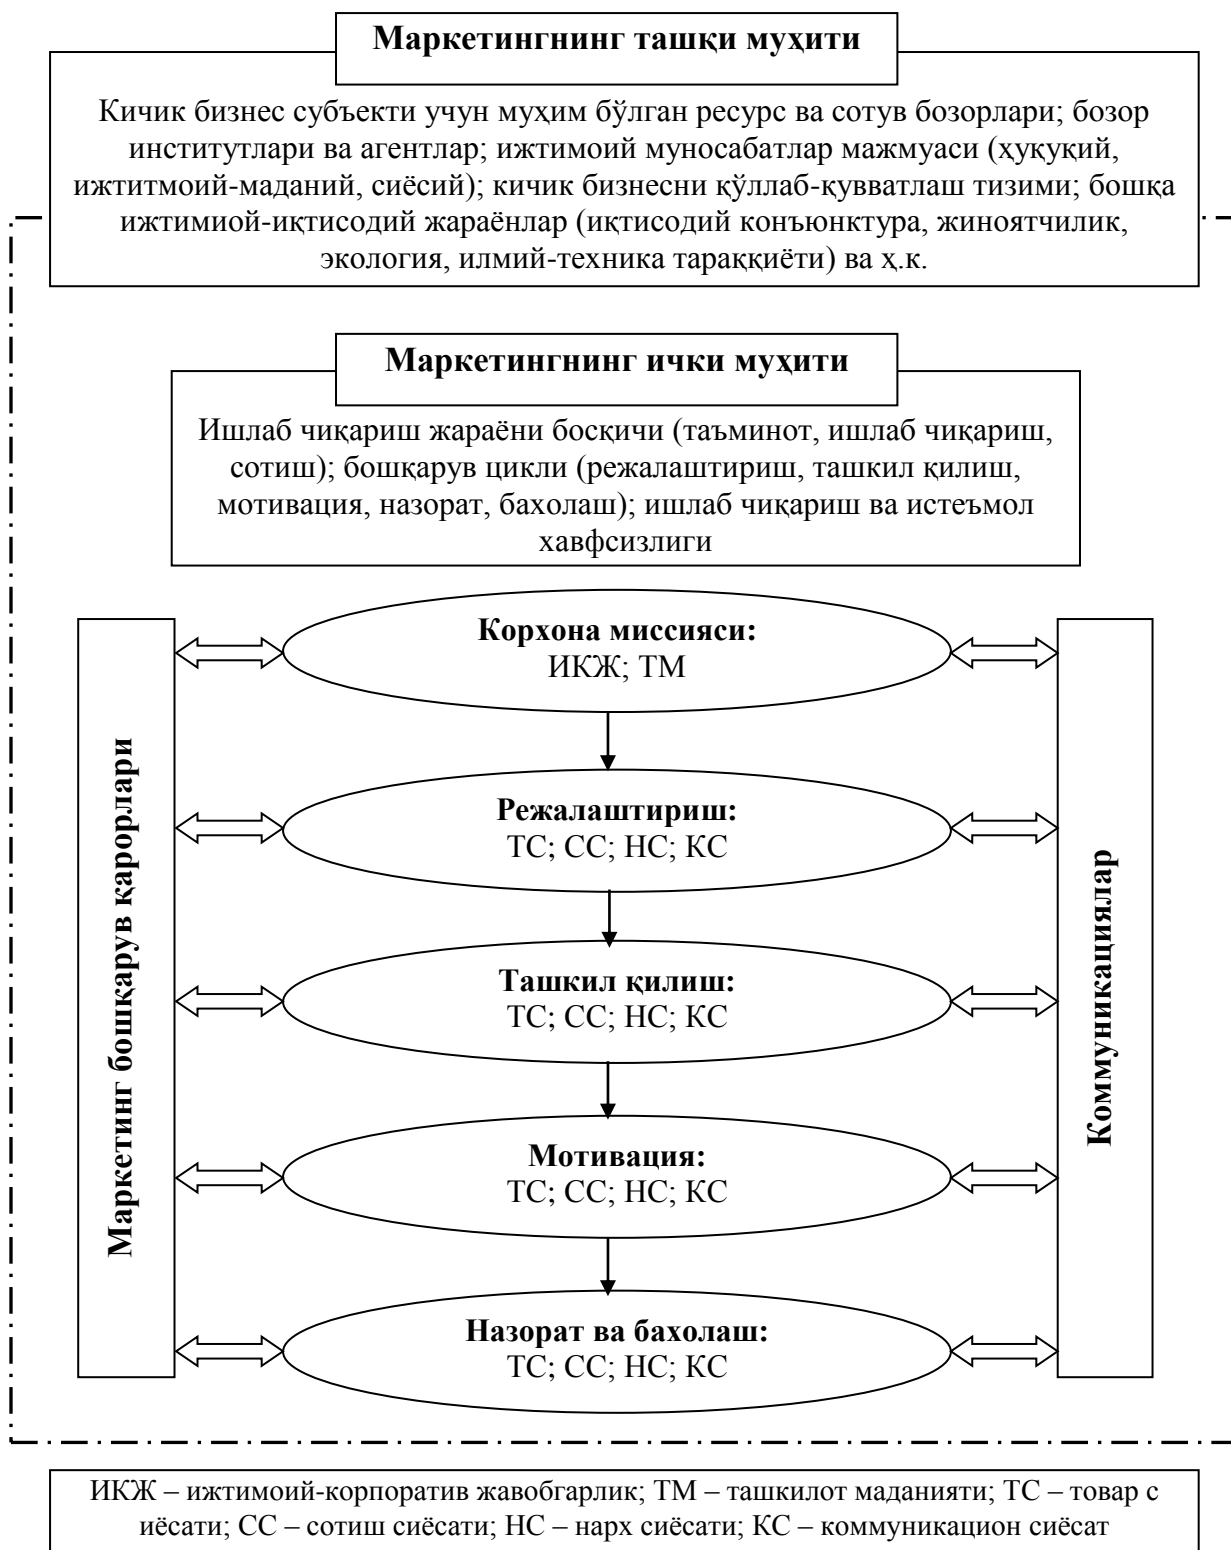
Маркетингнинг ташқи муҳити

Кичик бизнес субъекти учун муҳим бўлган ресурс ва сотув бозорлари; бозор институтлари ва агентлар; ижтимоий муносабатлар мажмуаси (ҳуқуқий, ижтитмоий-маданий, сиёсий); кичик бизнесни қўллаб-қувватлаш тизими; бошқа ижтимиой-иқтисодий жараёнлар (иқтисодий конъюнктура, жиноятчилик, экология, илмий-техника тараққиёти) ва ҳ.к.

Маркетингнинг ички муҳити

Ишлаб чиқариш жараёни босқичи (таъминот, ишлаб чиқариш, сотиш); бошқарув цикли (режалаштириш, ташкил қилиш, мотивация, назорат, бахолаш); ишлаб чиқариш ва истеъмол хавфсизлиги

Маркетинг бошқарув қарорлари

Корхона миссияси:
ИКЖ; ТМ

Режалаштириш:
ТС; СС; НС; КС

Ташкил қилиш:
ТС; СС; НС; КС

Мотивация:
ТС; СС; НС; КС

Назорат ва бахолаш:
ТС; СС; НС; КС

Коммуникациялар

ИКЖ – ижтимоий-корпоратив жавобгарлик; ТМ – ташкилот маданияти; ТС – товар с иёсати; СС – сотиш сиёсати; НС – нарх сиёсати; КС – коммуникацион сиёсат